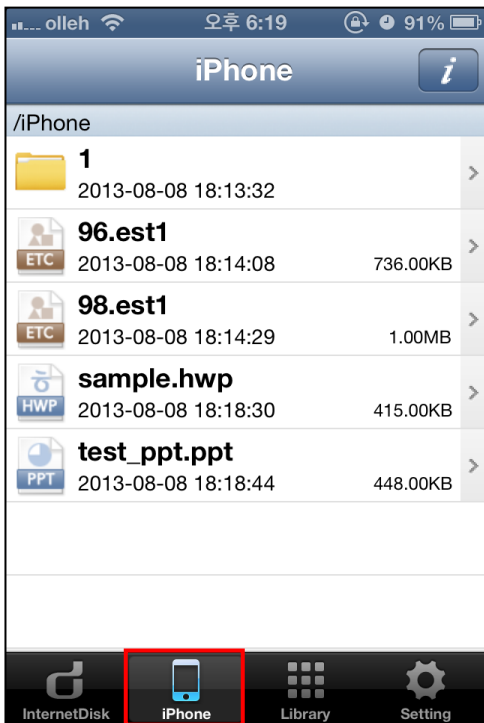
olleh 오후 6:19 91%

iPhone

i

/iPhone

1
2013-08-08 18:13:32

ETC
96.est1
2013-08-08 18:14:08 736.00KB

ETC
98.est1
2013-08-08 18:14:29 1.00MB

한
HWP
sample.hwp
2013-08-08 18:18:30 415.00KB

PPT
test_ppt.ppt
2013-08-08 18:18:44 448.00KB

InternetDisk
iPhone
Library
Setting